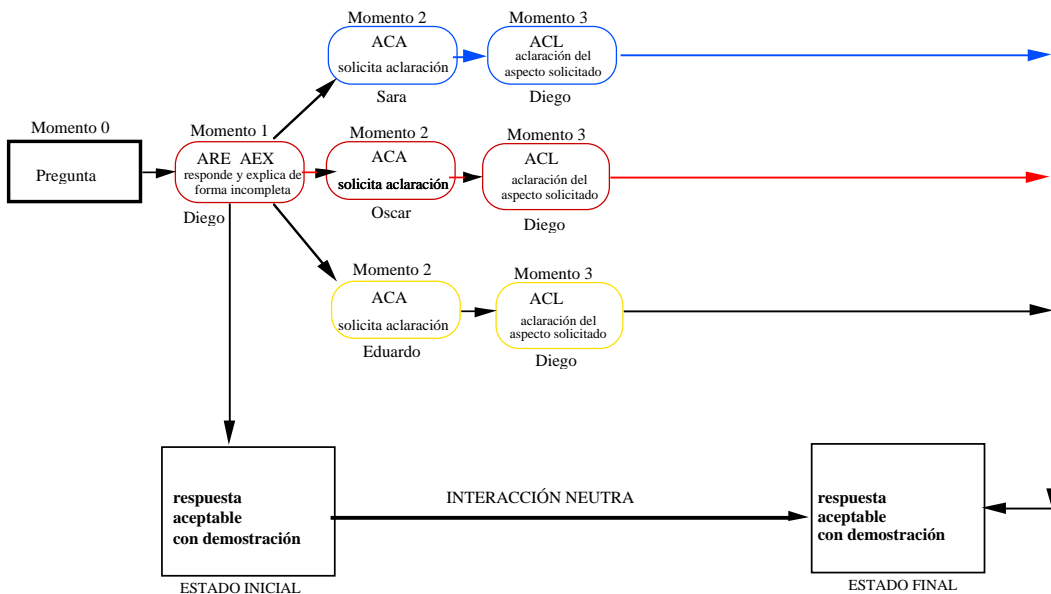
Momento 0

Pregunta

Momento 1

ARE AEX
responde y explica de forma incompleta

Diego

Momento 2

ACA
solicita aclaración

Sara

Momento 3

ACL
aclaración del aspecto solicitado

Diego

Momento 2

ACA
solicita aclaración

Oscar

Momento 3

ACL
aclaración del aspecto solicitado

Diego

Momento 2

ACA
solicita aclaración

Eduardo

Momento 3

ACL
aclaración del aspecto solicitado

Diego

respuesta aceptable con demostración

ESTADO INICIAL

INTERACCIÓN NEUTRA

respuesta aceptable con demostración

ESTADO FINAL